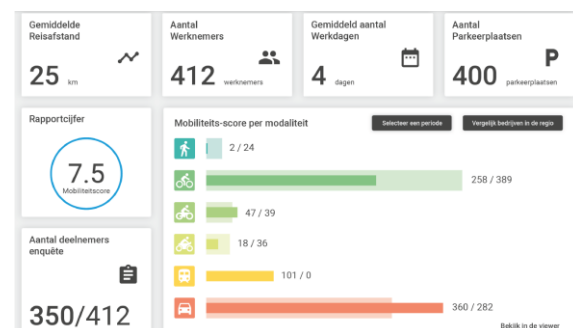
Gemiddelde Reisafstand

25 km

Aantal Werknemers

412 werknemers

Gemiddeld aantal Werkdagen

4 dagen

Aantal Parkeerplaatsen

P

400 parkeerplaatsen

Rapportcijfer

7.5
Mobiliteitsscore

Aantal deelnemers enquête

350/412

Mobiliteits-score per modaliteit

Selecteer een periode

Vergelijk bedrijven in de regio

2 / 24

258 / 389

47 / 39

18 / 36

101 / 0

360 / 282

Bekijk in de viewer